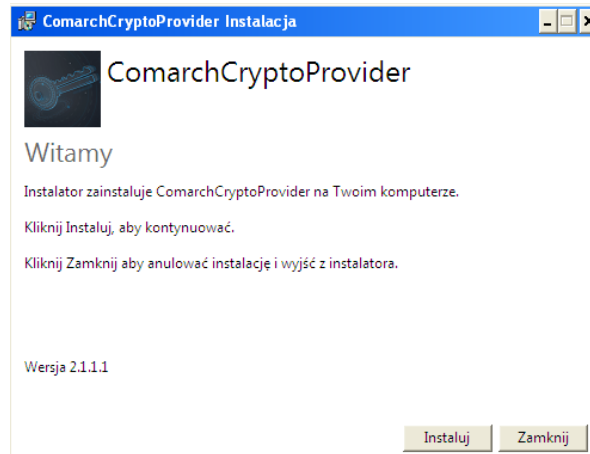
ComarchCryptoProvider Instalacja

ComarchCryptoProvider

Witamy

Instalator zainstaluje ComarchCryptoProvider na Twoim komputerze.

Kliknij Instaluj, aby kontynuować.

Kliknij Zamknij aby anulować instalację i wyjść z instalatora.

Wersja 2.1.1.1

Instaluj

Zamknij